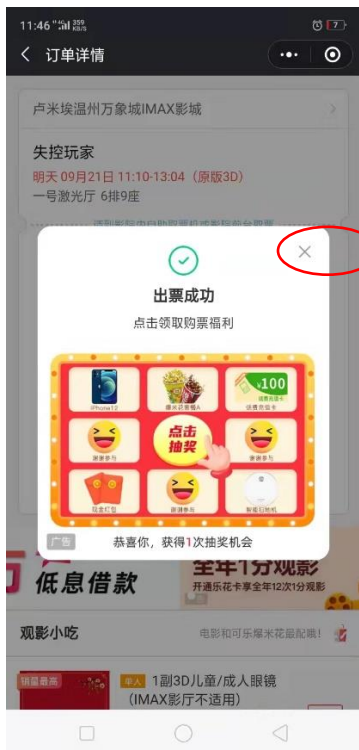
11:46 359 KB/S

订单详情

卢米埃温州万象城IMAX影城

失控玩家

明天 09月21日 11:10-13:04（原版3D）

一号激光厅 6排9座

出票成功

点击领取购票福利

iPhone12

爆米花套餐A

¥100

谢谢参与

点击抽奖

谢谢参与

现金红包

谢谢参与

智能扫地机

广告

恭喜你，获得1次抽奖机会

低息借款

全年1分观影

开通乐花卡享全年12次1分观影

观影小吃

电影和可乐爆米花最配哦！

销量最高

单人

1副3D儿童/成人眼镜

（IMAX影厅不适用）